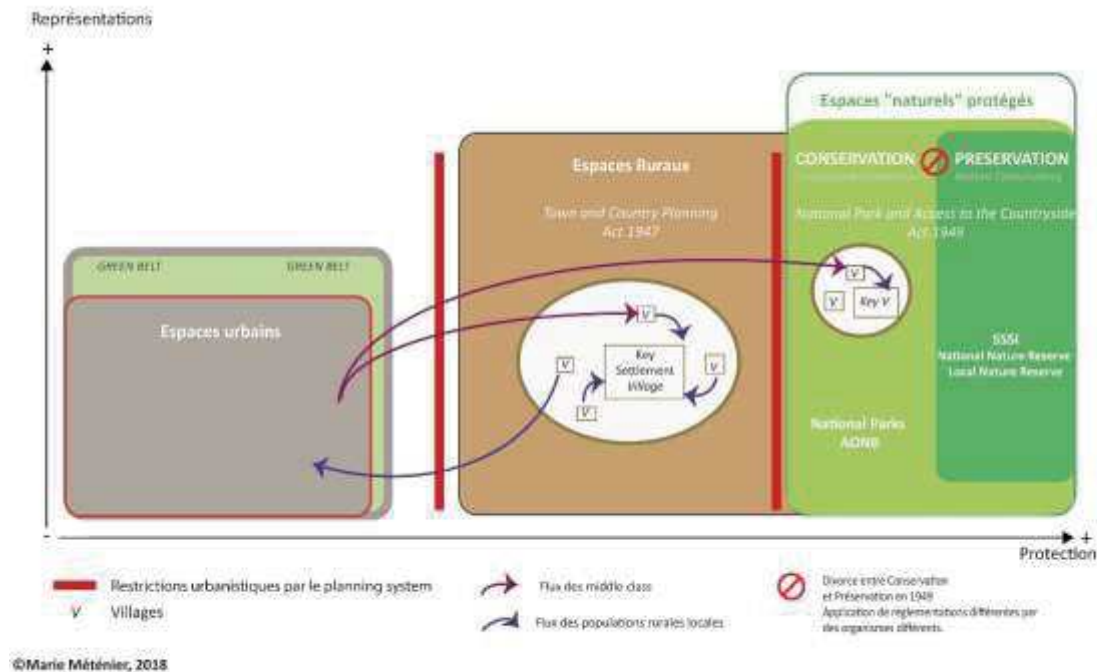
Représentations

+

Espaces "naturels" protégés

Espaces Ruraux

Town and Country Planning Act 1947

CONSERVATION

PRESERVATION

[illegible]

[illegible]

National Park and Access to the Countryside Act 1949

GREEN BELT

GREEN BELT

Espaces urbains

V

V

Key V

V

Key Settlement Village

V

V

V

SSSI
National Nature Reserve
Local Nature Reserve

National Parks
AONB

-

+

Protection

Restrictions urbanistiques par le planning system

V Villages

Flux des middle class

Flux des populations rurales locales

Divorce entre Conservation et Préservation en 1949
Application de réglementations différentes par des organismes différents.

©Marie Méténier, 2018